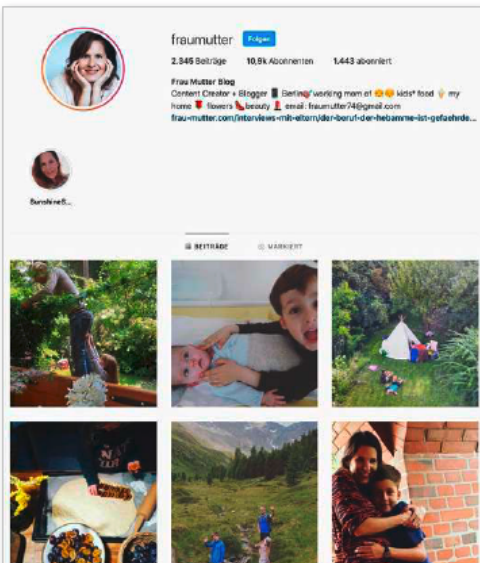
fraumutter Folgen

2.345 Beiträge 10,9k Abonnenten 1.443 abonniert

Frau Mutter Blog
Content Creator + Blogger 📱 Berlin working mom of 😊😊 kids' food my home 🌷 flowers 👠 beauty 💄 email: fraumutter74@gmail.com
frau-mutter.com/interviews-mit-eltern/der-beruf-der-hebamme-ist-gefaehrde...

SunshineS...

BEITRÄGE MARKIERT